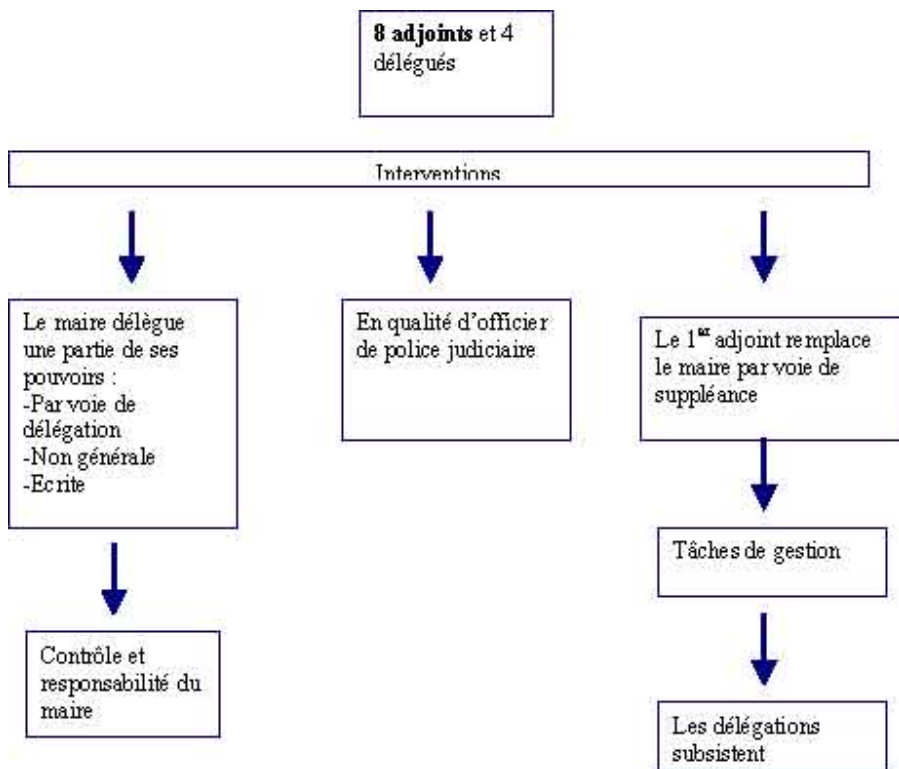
**8 adjoints** et 4 délégués

Interventions

Le maire délègue une partie de ses pouvoirs :
-Par voie de délégation
-Non générale
-Ecrite

Contrôle et responsabilité du maire

En qualité d'officier de police judiciaire

Le 1$^{er}$ adjoint remplace le maire par voie de suppléance

Tâches de gestion

Les délégations subsistent